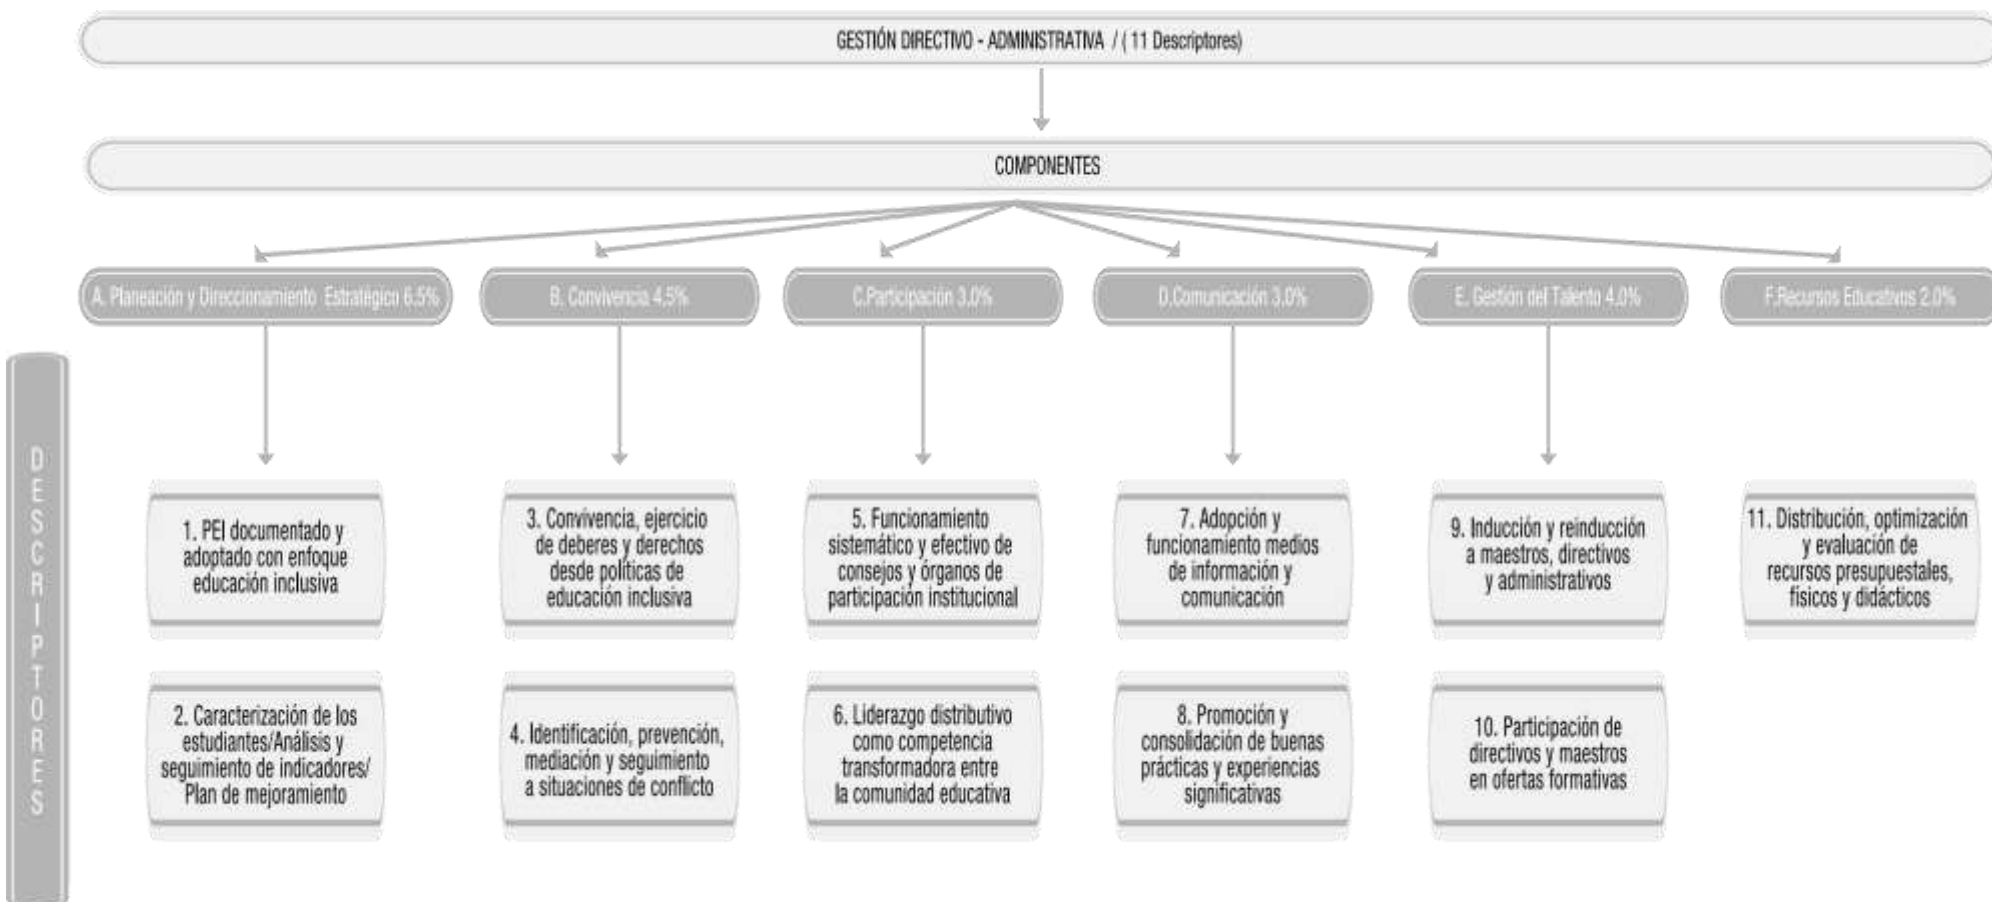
GESTIÓN DIRECTIVO - ADMINISTRATIVA / ( 11 Descriptores)

COMPONENTES

A. Planeación y Direccionamiento Estratégico 6.5%

B. Convivencia 4.5%

C.Participación 3.0%

D.Comunicación 3.0%

E. Gestión del Talento 4.0%

F.Recursos Educativos 2.0%

DESCRIPTORES

1. PEI documentado y adoptado con enfoque educación inclusiva

2. Caracterización de los estudiantes/Análisis y seguimiento de indicadores/ Plan de mejoramiento

3. Convivencia, ejercicio de deberes y derechos desde políticas de educación inclusiva

4. Identificación, prevención, mediación y seguimiento a situaciones de conflicto

5. Funcionamiento sistemático y efectivo de consejos y órganos de participación institucional

6. Liderazgo distributivo como competencia transformadora entre la comunidad educativa

7. Adopción y funcionamiento medios de información y comunicación

8. Promoción y consolidación de buenas prácticas y experiencias significativas

9. Inducción y reinducción a maestros, directivos y administrativos

10. Participación de directivos y maestros en ofertas formativas

11. Distribución, optimización y evaluación de recursos presupuestales, físicos y didácticos